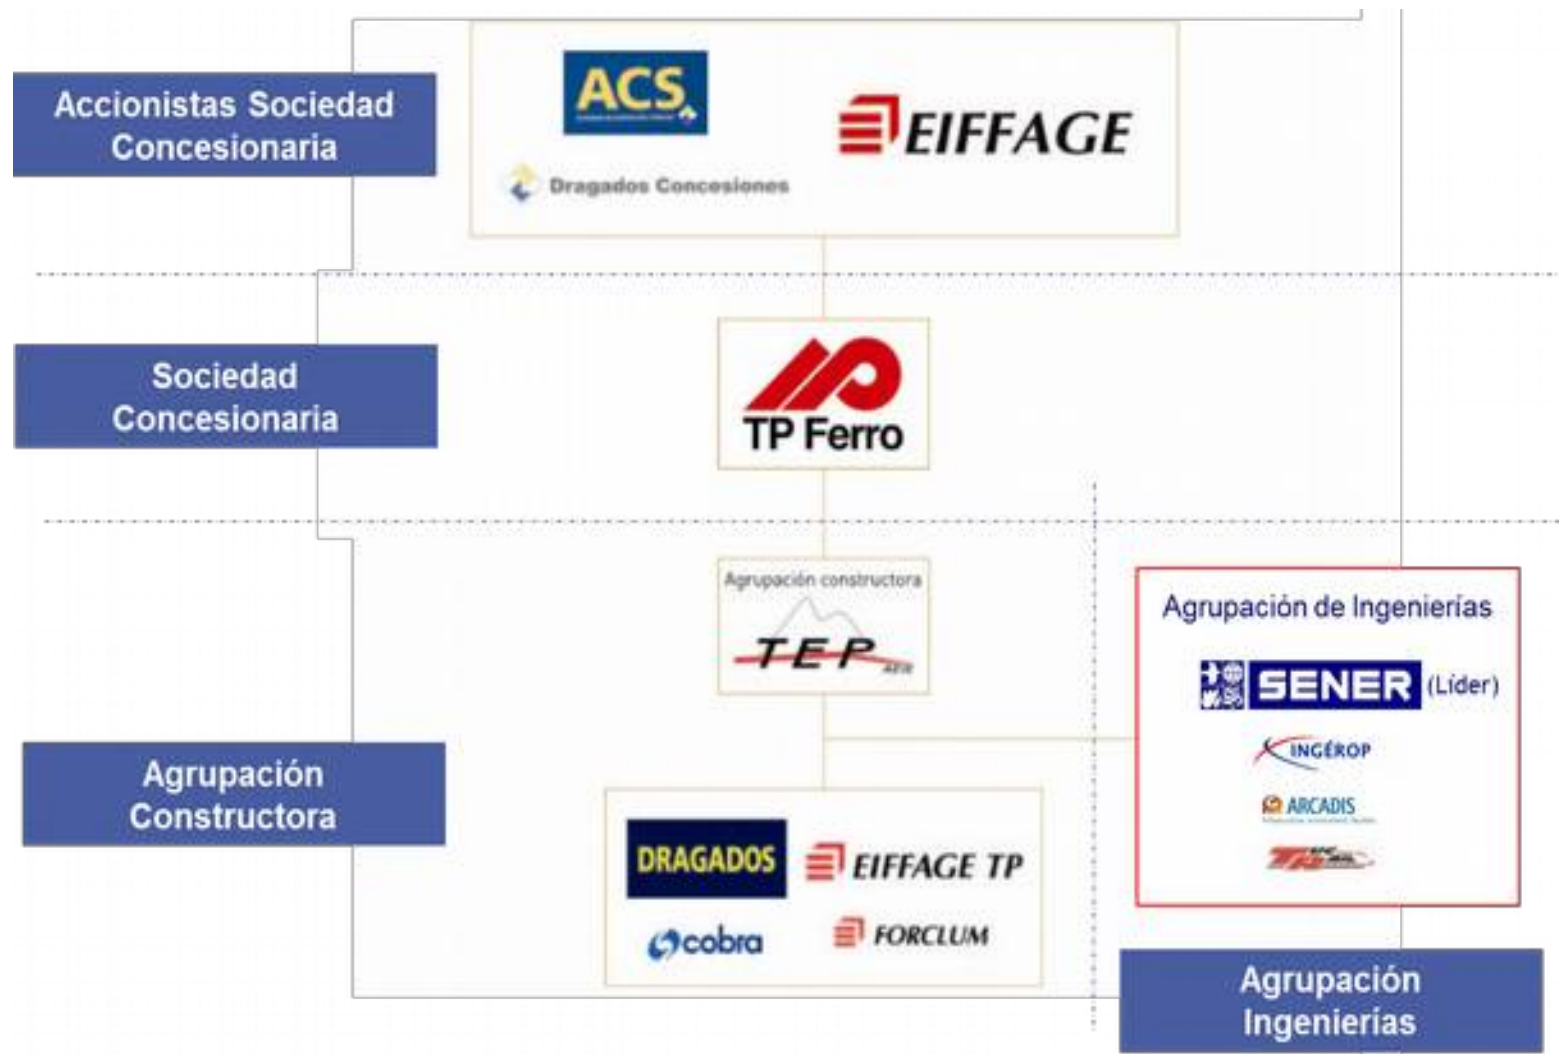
Accionistas Sociedad Concesionaria

ACS

EIFFAGE

Dragados Concesiones

Sociedad Concesionaria

TP Ferro

Agrupación constructora

TEP AEIE

Agrupación de Ingenierías

SENER (Líder)

INGÉROP

ARCADIS

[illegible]

Agrupación Constructora

DRAGADOS

EIFFAGE TP

cobra

FORCLUM

Agrupación Ingenierías